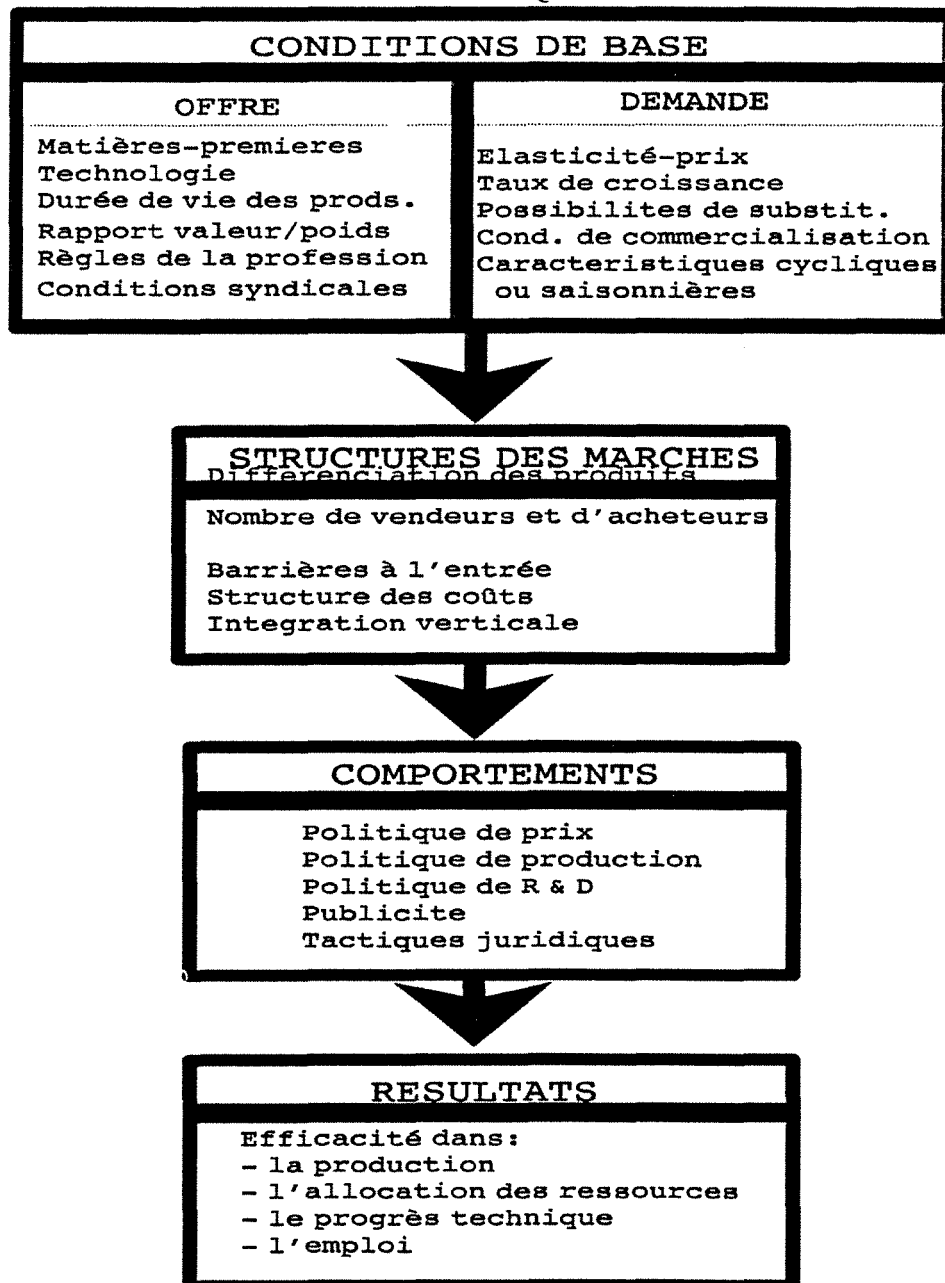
CONDITIONS DE BASE

OFFRE

Matières-premieres
Technologie
Durée de vie des prods.
Rapport valeur/poids
Règles de la profession
Conditions syndicales

DEMANDE

Elasticité-prix
Taux de croissance
Possibilites de substit.
Cond. de commercialisation
Caracteristiques cycliques ou saisonnières

STRUCTURES DES MARCHES
Differenciation des produits

Nombre de vendeurs et d'acheteurs

Barrières à l'entrée
Structure des coûts
Integration verticale

COMPORTEMENTS

Politique de prix
Politique de production
Politique de R & D
Publicite
Tactiques juridiques

RESULTATS

Efficacité dans:
- la production
- l'allocation des ressources
- le progrès technique
- l'emploi